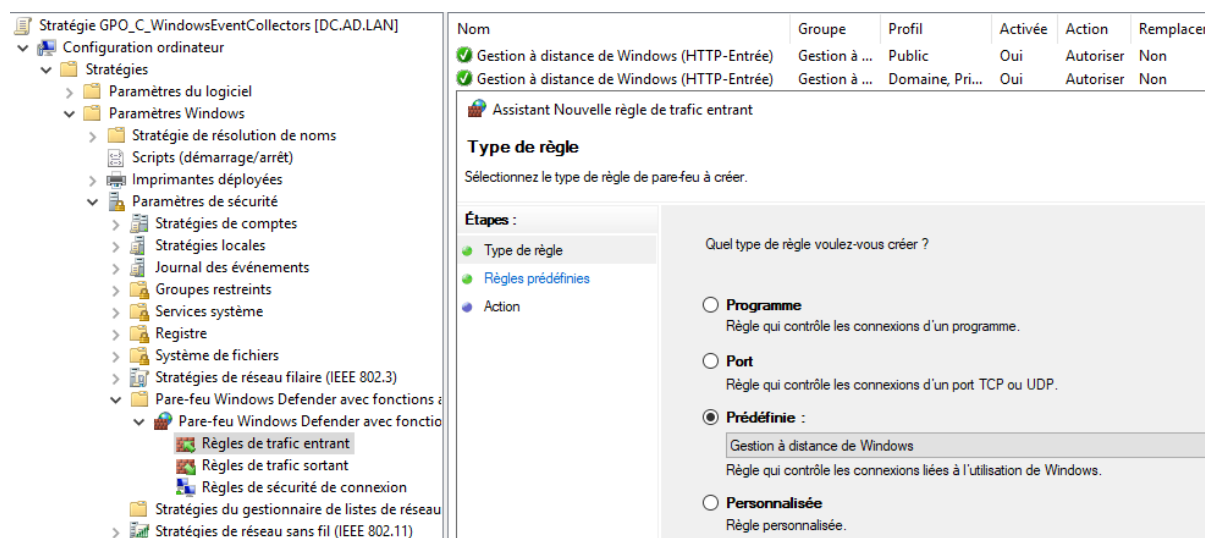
Stratégie GPO_C_WindowsEventCollectors [DC.AD.LAN]
Configuration ordinateur
Stratégies
Paramètres du logiciel
Paramètres Windows
Stratégie de résolution de noms
Scripts (démarrage/arrêt)
Imprimantes déployées
Paramètres de sécurité
Stratégies de comptes
Stratégies locales
Journal des événements
Groupes restreints
Services système
Registre
Système de fichiers
Stratégies de réseau filaire (IEEE 802.3)
Pare-feu Windows Defender avec fonctions a
Pare-feu Windows Defender avec fonctio
Règles de trafic entrant
Règles de trafic sortant
Règles de sécurité de connexion
Stratégies du gestionnaire de listes de réseau
Stratégies de réseau sans fil (IEEE 802.11)

| Nom | Groupe | Profil | Activée | Action | Remplacer |
|---|---|---|---|---|---|
| Gestion à distance de Windows (HTTP-Entrée) | Gestion à ... | Public | Oui | Autoriser | Non |
| Gestion à distance de Windows (HTTP-Entrée) | Gestion à ... | Domaine, Pri... | Oui | Autoriser | Non |

Assistant Nouvelle règle de trafic entrant

Type de règle
Sélectionnez le type de règle de pare-feu à créer.

Étapes :
Type de règle
Règles prédéfinies
Action

Quel type de règle voulez-vous créer ?

Programme
Règle qui contrôle les connexions d'un programme.

Port
Règle qui contrôle les connexions d'un port TCP ou UDP.

Prédéfinie :
Gestion à distance de Windows
Règle qui contrôle les connexions liées à l'utilisation de Windows.

Personnalisée
Règle personnalisée.